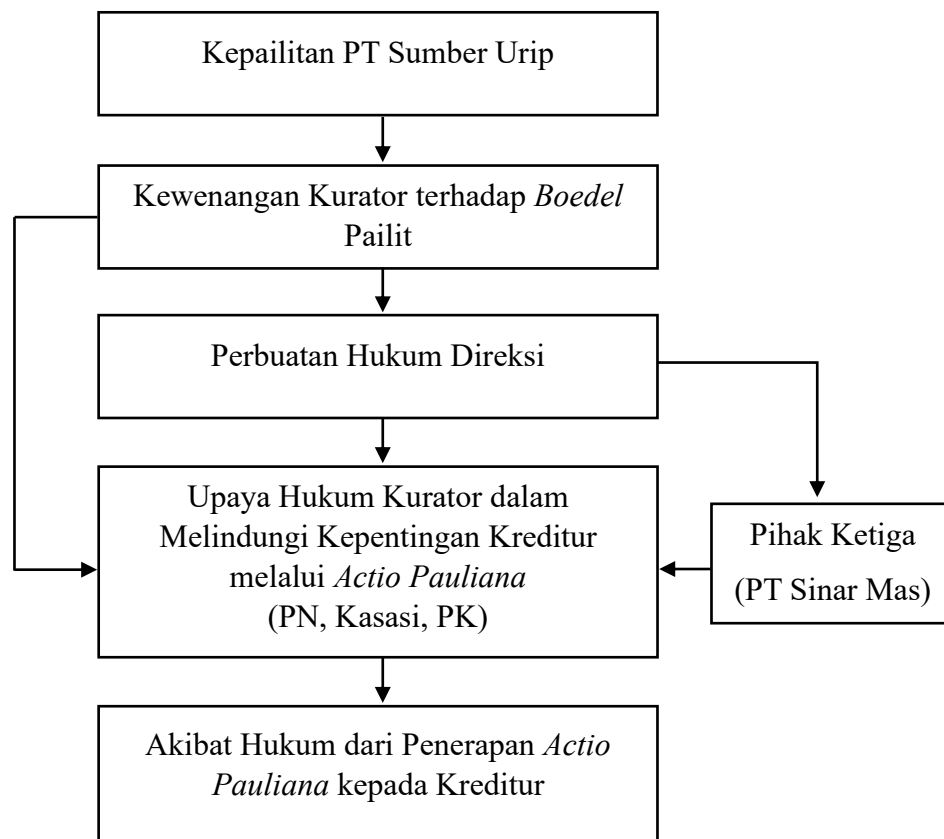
Kepailitan PT Sumber Urip

Kewenangan Kurator terhadap *Boedel* Pailit

Perbuatan Hukum Direksi

Upaya Hukum Kurator dalam Melindungi Kepentingan Kreditur melalui *Actio Pauliana* (PN, Kasasi, PK)

Pihak Ketiga (PT Sinar Mas)

Akibat Hukum dari Penerapan *Actio Pauliana* kepada Kreditur